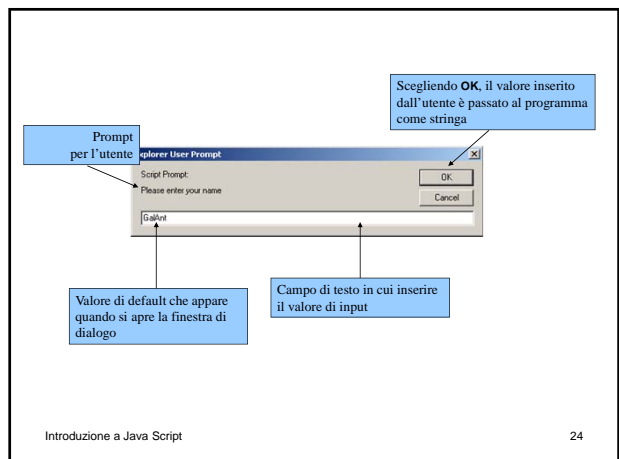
Scegliendo **OK**, il valore inserito dall'utente è passato al programma come stringa

Prompt per l'utente

xplorer User Prompt

X

Script Prompt:

Please enter your name

OK

Cancel

GalAnt

Valore di default che appare quando si apre la finestra di dialogo

Campo di testo in cui inserire il valore di input

Introduzione a Java Script

24